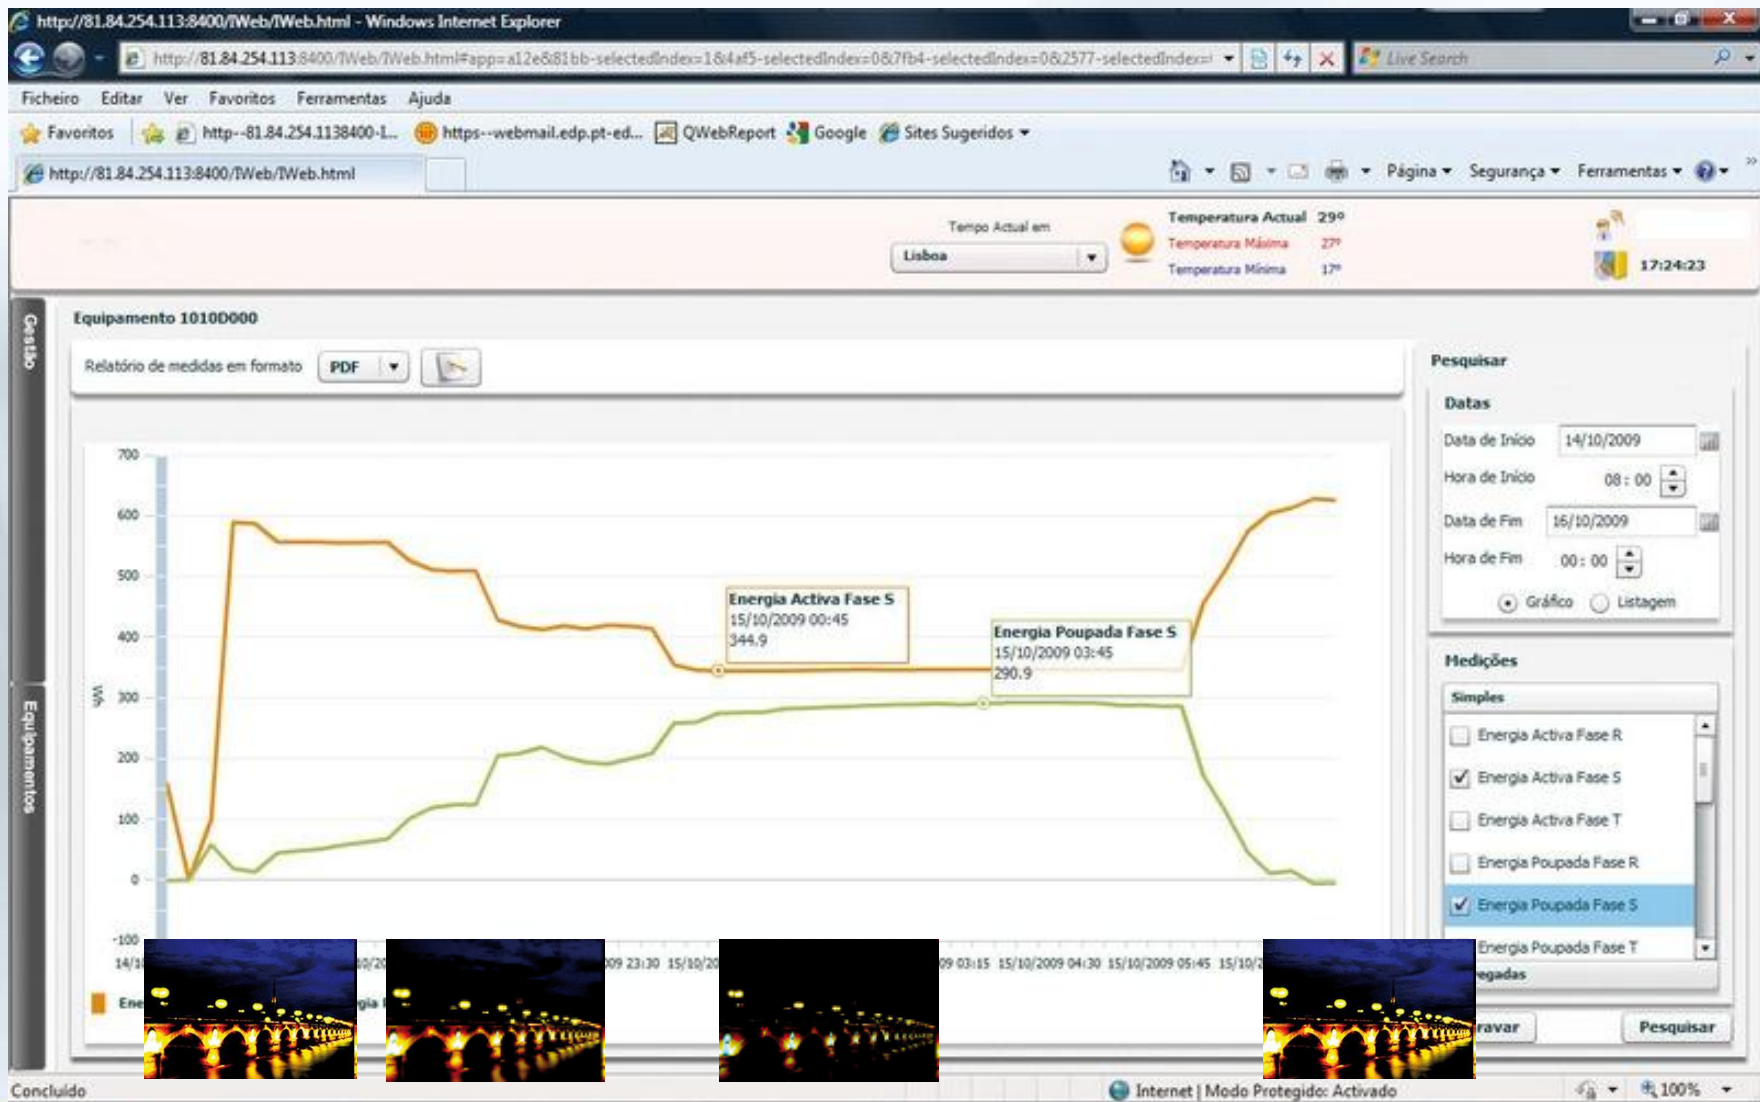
http://81.84.254.113:8400/IWeb/IWeb.html - Windows Internet Explorer

http://81.84.254.113:8400/IWeb/IWeb.html#app=a12e&81bb-selectedIndex=1&4af5-selectedIndex=0&7fb4-selectedIndex=0&2577-selectedIndex=

Live Search

Ficheiro Editar Ver Favoritos Ferramentas Ajuda

Favoritos http--81.84.254.1138400-I... https--webmail.edp.pt-ed... QWebReport Google Sites Sugeridos

http://81.84.254.113:8400/IWeb/IWeb.html

Página Segurança Ferramentas

Tempo Actual em
Lisboa

Temperatura Actual 29º
Temperatura Máxima 27º
Temperatura Mínima 17º

17:24:23

Gestão

Equipamentos

Equipamento 1010D000

Relatório de medidas em formato PDF

700
600
500
400
300
200
100
0
-100

Wh

Energia Activa Fase S
15/10/2009 00:45
344.9

Energia Poupada Fase S
15/10/2009 03:45
290.9

14/1 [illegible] 09 23:30 15/10/20 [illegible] 09 03:15 15/10/2009 04:30 15/10/2009 05:45 15/10/2

Ene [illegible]

Pesquisar

Datas

Data de Início 14/10/2009

Hora de Início 08 : 00

Data de Fim 16/10/2009

Hora de Fim 00 : 00

Gráfico Listagem

Medições

Simples

Energia Activa Fase R
Energia Activa Fase S
Energia Activa Fase T
Energia Poupada Fase R
Energia Poupada Fase S
Energia Poupada Fase T

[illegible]egadas

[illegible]ravar Pesquisar

Concluído

Internet | Modo Protegido: Activado

100%